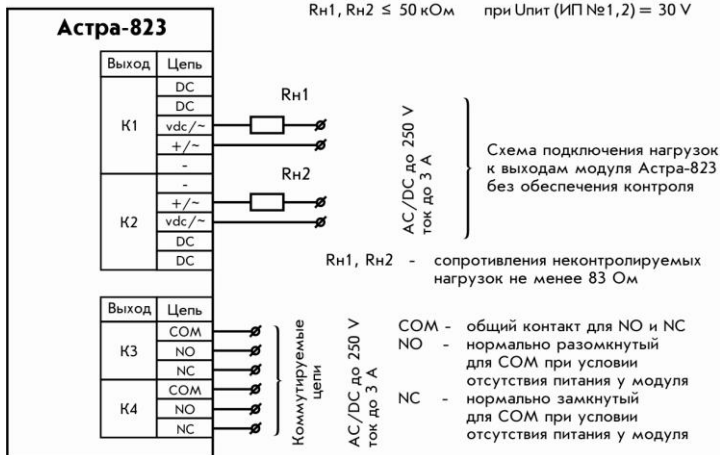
Астра-823

Rн1, Rн2 ≤ 50 кОм при Uпит (ИП №1,2) = 30 V

| Выход | Цепь |
|---|---|
| K1 | DC |
| | DC |
| | vdc/~ |
| | +/~ |
| | - |
| K2 | - |
| | +/~ |
| | vdc/~ |
| | DC |
| | DC |

Rн1

Rн2

AC/DC до 250 V ток до 3 А

Схема подключения нагрузок к выходам модуля Астра-823 без обеспечения контроля

Rн1, Rн2 - сопротивления неконтролируемых нагрузок не менее 83 Ом

| Выход | Цепь |
|---|---|
| K3 | COM |
| | NO |
| | NC |
| K4 | COM |
| | NO |
| | NC |

Коммутируемые цепи

AC/DC до 250 V ток до 3 А

COM - общий контакт для NO и NC
NO - нормально разомкнутый для COM при условии отсутствия питания у модуля
NC - нормально замкнутый для COM при условии отсутствия питания у модуля